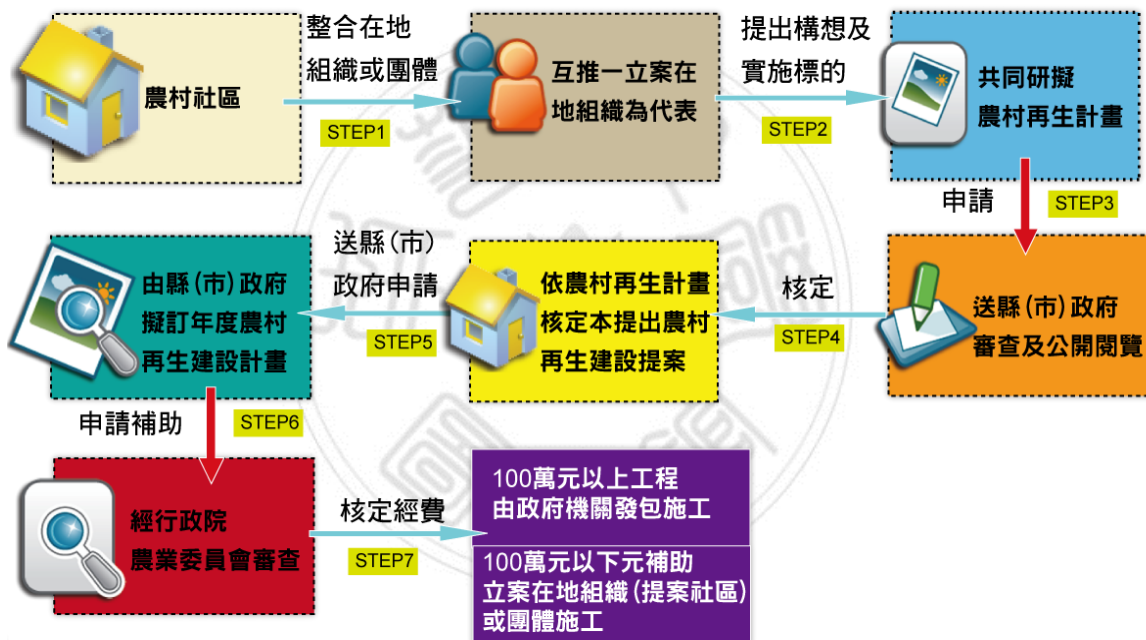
農村社區

整合在地組織或團體

STEP1

互推一立案在地組織為代表

提出構想及實施標的

STEP2

共同研擬農村再生計畫

申請

STEP3

送縣（市）政府審查及公開閱覽

核定

STEP4

依農村再生計畫核定本提出農村再生建設提案

送縣（市）政府申請

STEP5

由縣（市）政府擬訂年度農村再生建設計畫

申請補助

STEP6

經行政院農業委員會審查

核定經費

STEP7

100萬元以上工程由政府機關發包施工

100萬元以下元補助立案在地組織（提案社區）或團體施工